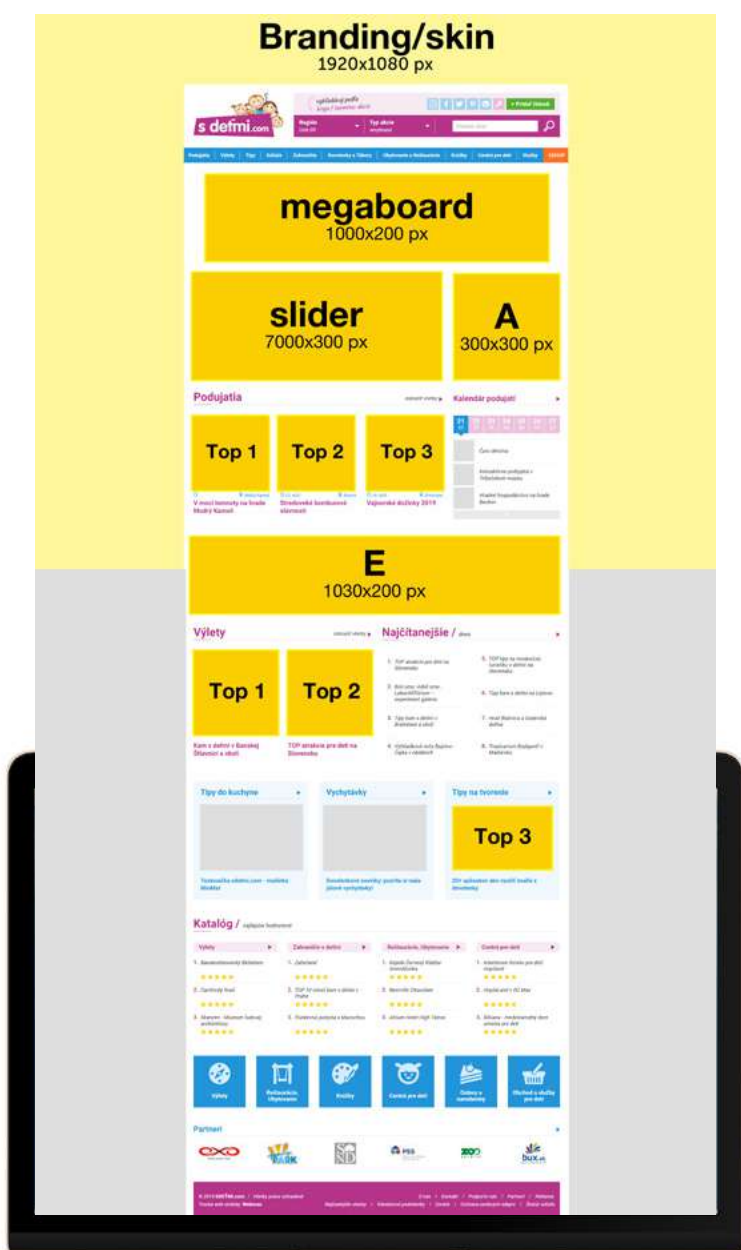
Branding/skin
1920x1080 px

s detmi.com

megaboard
1000x200 px

slider
7000x300 px

A
300x300 px

Podujatia

Kalendár podujatí

Top 1

Top 2

Top 3

V moci temnoty na hrade Modrý Kameň

Strašidelné kontkurzové slávnosti

Vajnorské dožinky 2019

E
1030x200 px

Výlety

Najčítanejšie /

Top 1

Top 2

Kam s deťmi v Banskej Štiavnici a okolí

TOP atrakcie pre deti na Slovensku

Tipy do kuchyne

Vychytávky

Tipy na tvorenie

Top 3

Katalóg /

Výlety

Zahraničie s deťmi

Reštaurácie, Ubytovanie

Centrá pre deti

Výlety

Reštaurácie, Ubytovanie

Krúžky

Centrá pre deti

Partneri